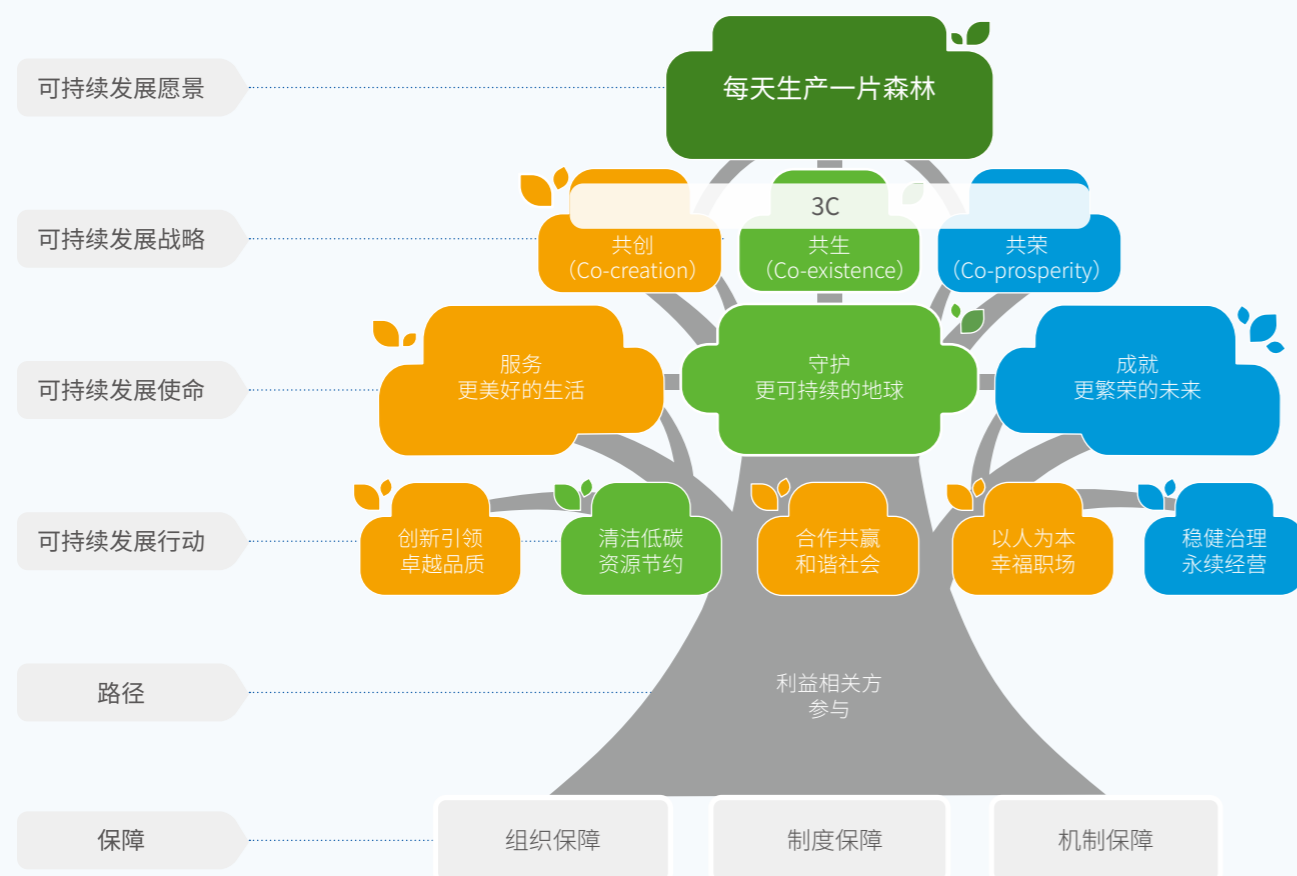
可持续发展愿景

每天生产一片森林

可持续发展战略

3C

共创
（Co-creation）

共生
（Co-existence）

共荣
（Co-prosperity）

可持续发展使命

服务
更美好的生活

守护
更可持续的地球

成就
更繁荣的未来

可持续发展行动

创新引领
卓越品质

清洁低碳
资源节约

合作共赢
和谐社会

以人为本
幸福职场

稳健治理
永续经营

路径

利益相关方
参与

保障

组织保障

制度保障

机制保障